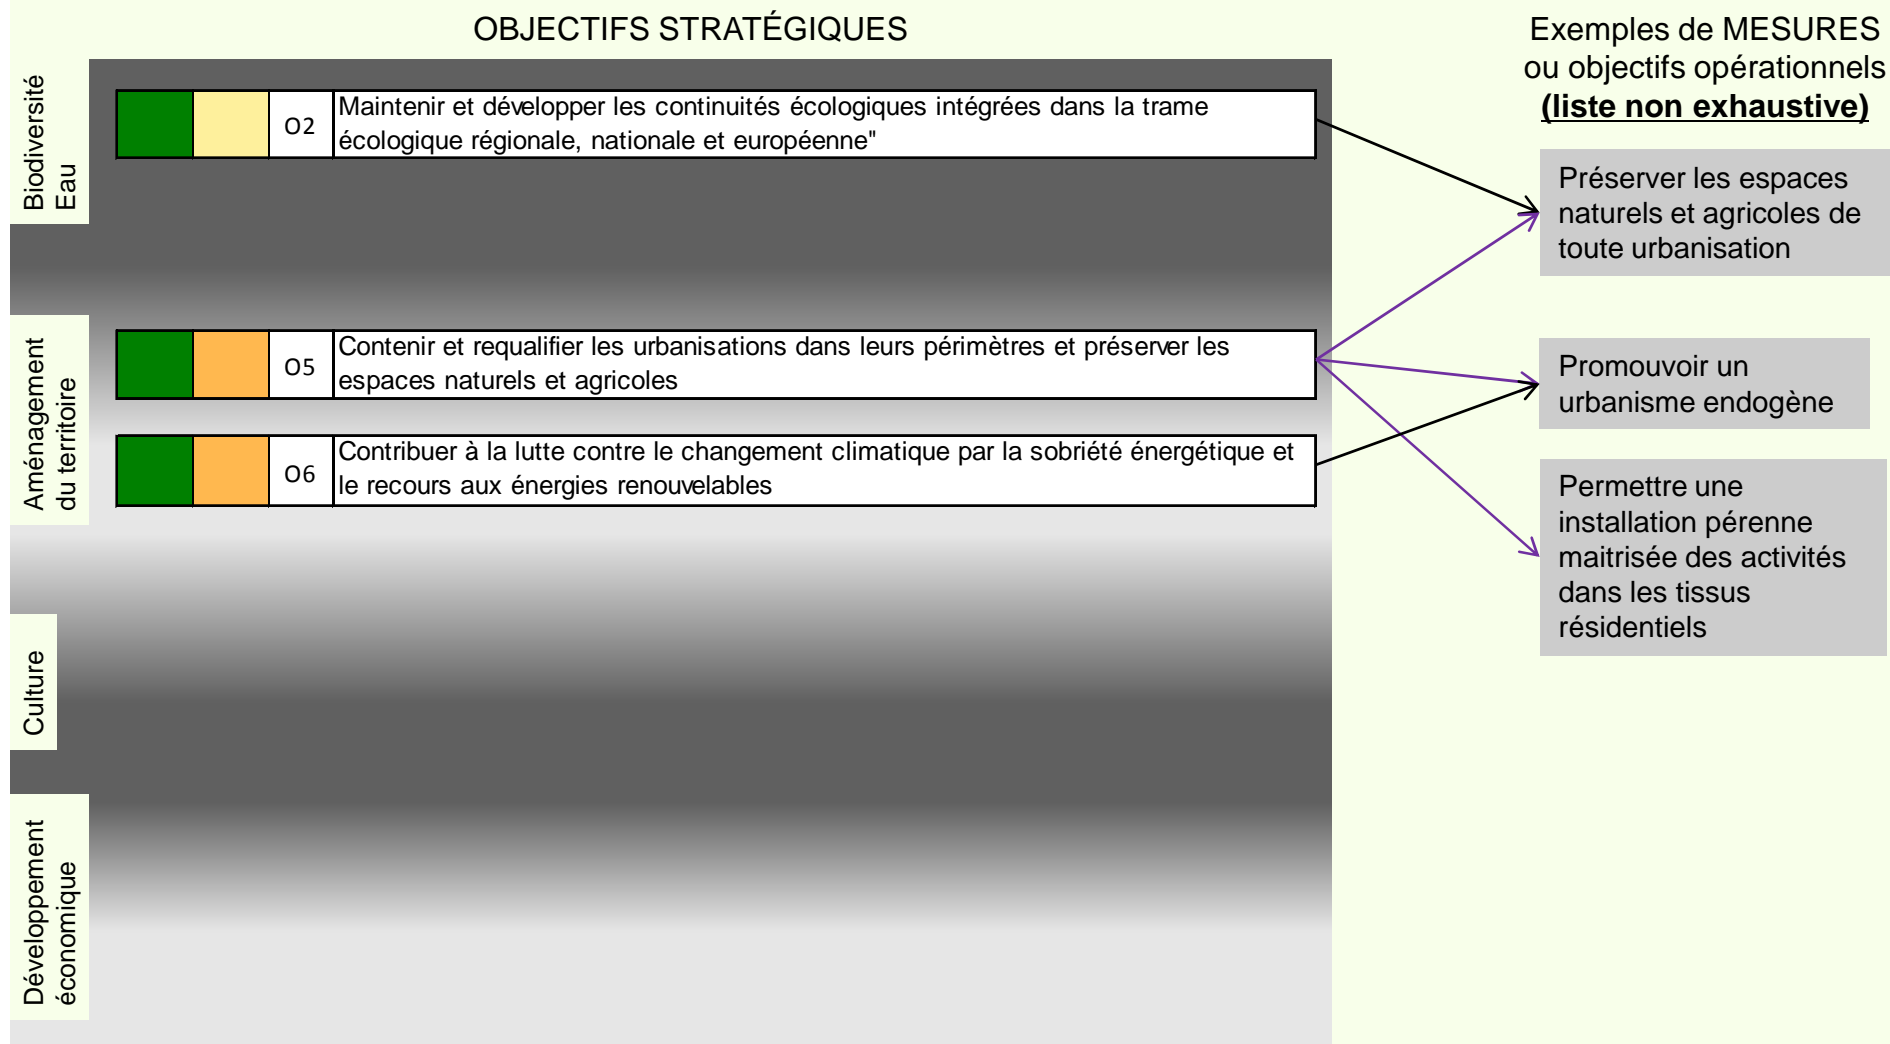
OBJECTIFS STRATÉGIQUES

Exemples de MESURES ou objectifs opérationnels
**(liste non exhaustive)**

Biodiversité
Eau

O2 Maintenir et développer les continuités écologiques intégrées dans la trame écologique régionale, nationale et européenne"

Aménagement du territoire

O5 Contenir et requalifier les urbanisations dans leurs périmètres et préserver les espaces naturels et agricoles

O6 Contribuer à la lutte contre le changement climatique par la sobriété énergétique et le recours aux énergies renouvelables

Culture

Développement économique

Préserver les espaces naturels et agricoles de toute urbanisation

Promouvoir un urbanisme endogène

Permettre une installation pérenne maitrisée des activités dans les tissus résidentiels